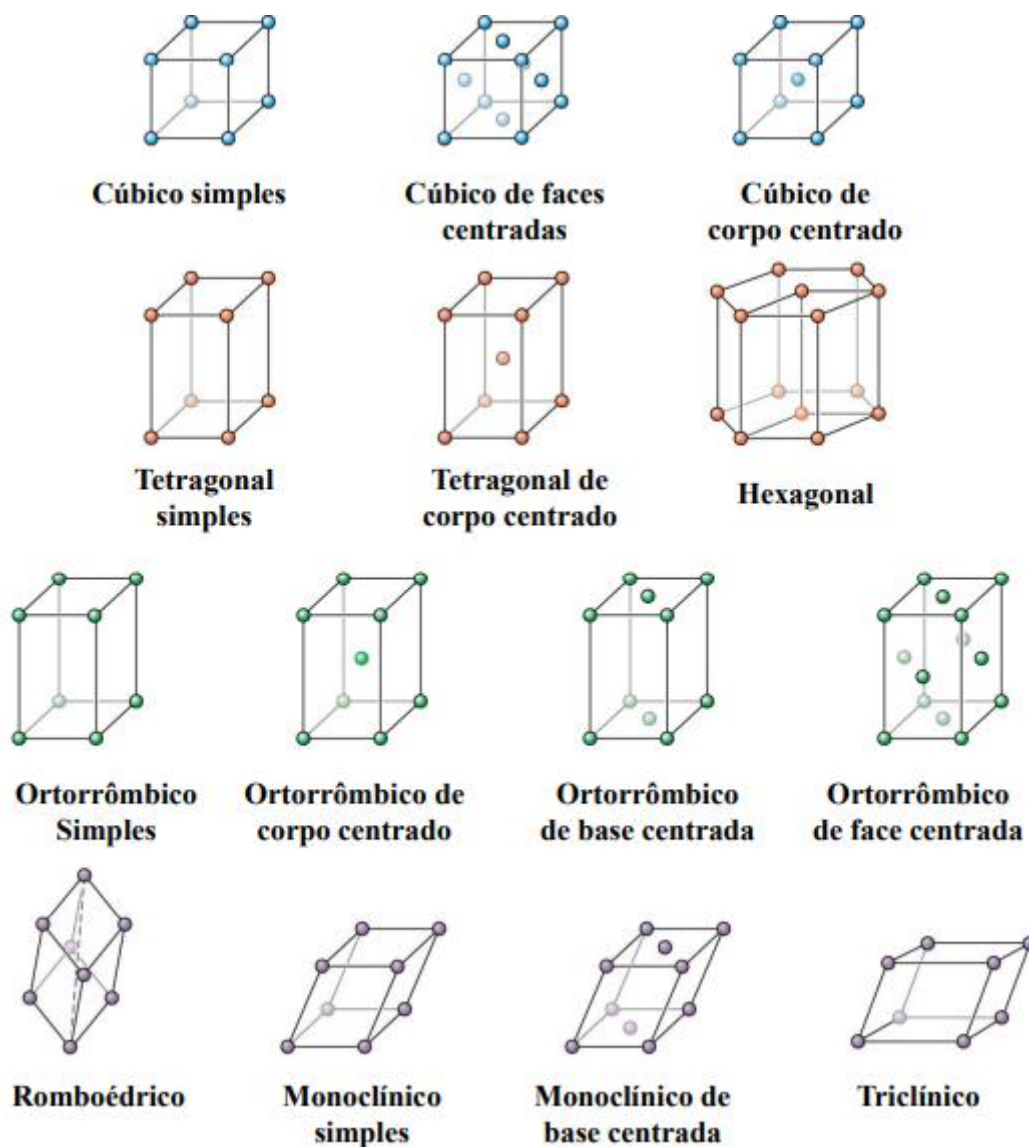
Cúbico simples

Cúbico de faces centradas

Cúbico de corpo centrado

Tetragonal simples

Tetragonal de corpo centrado

Hexagonal

Ortorrômbico Simples

Ortorrômbico de corpo centrado

Ortorrômbico de base centrada

Ortorrômbico de face centrada

Romboédrico

Monoclínico simples

Monoclínico de base centrada

Triclínico